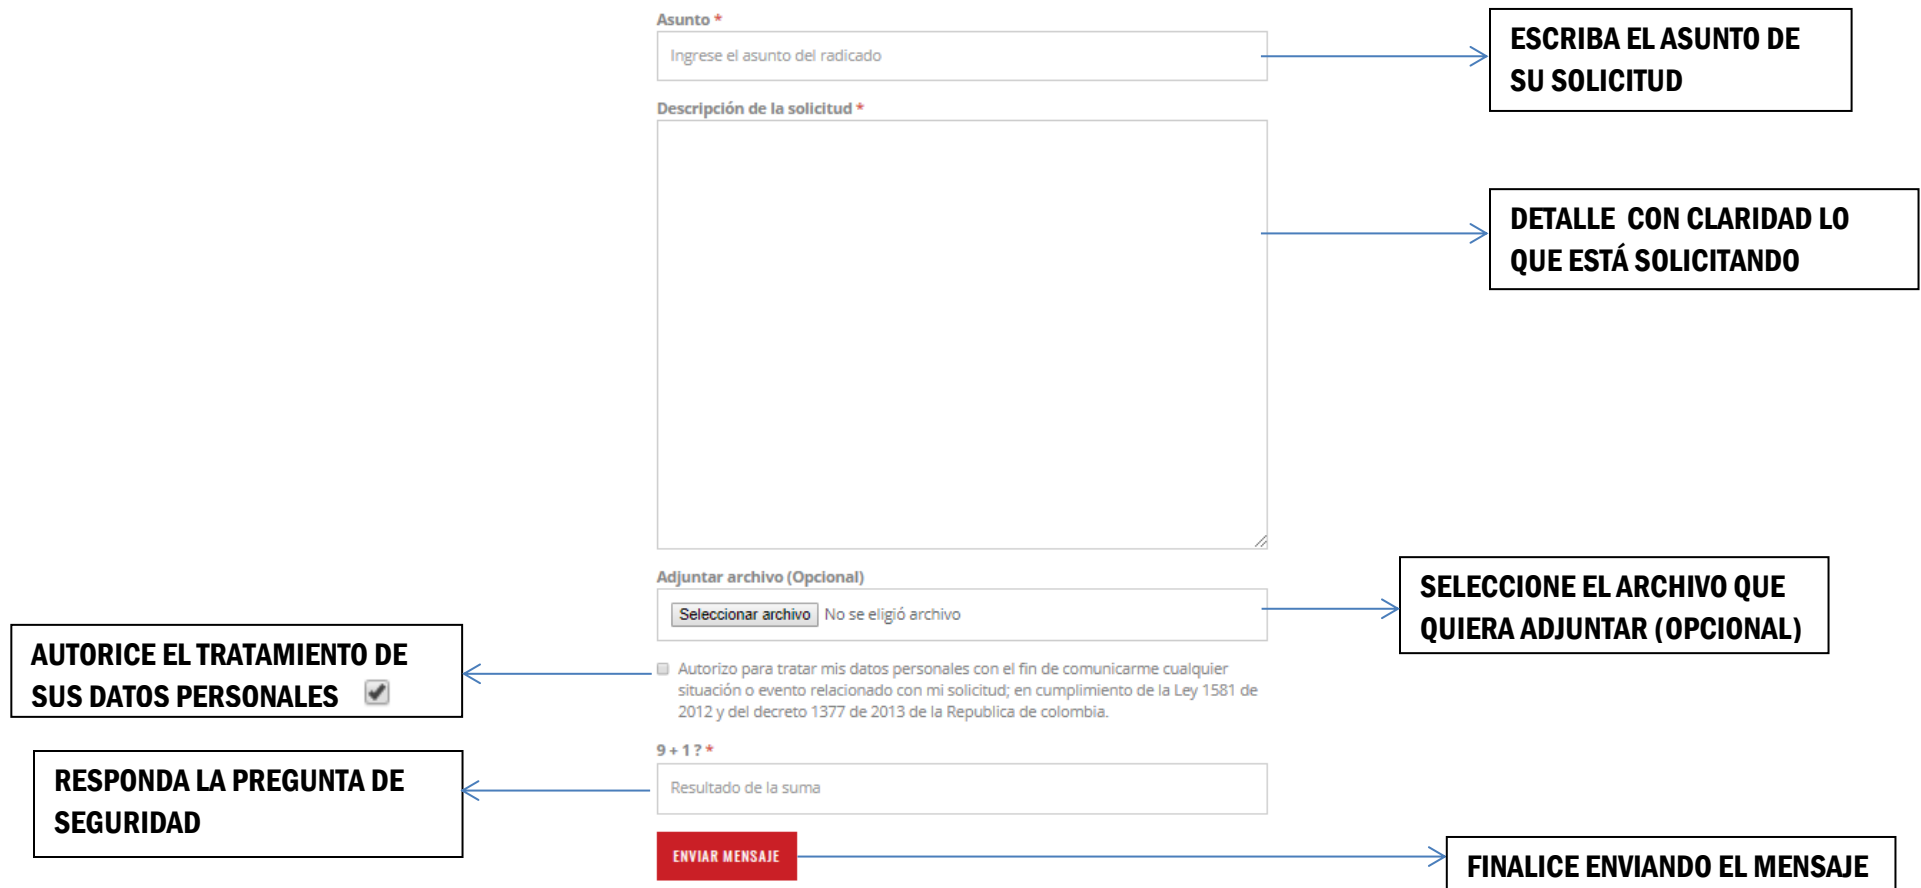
Asunto *

Ingrese el asunto del radicado

ESCRIBA EL ASUNTO DE SU SOLICITUD

Descripción de la solicitud *

DETALLE CON CLARIDAD LO QUE ESTÁ SOLICITANDO

Adjuntar archivo (Opcional)

Seleccionar archivo No se eligió archivo

SELECCIONE EL ARCHIVO QUE QUIERA ADJUNTAR (OPCIONAL)

AUTORICE EL TRATAMIENTO DE SUS DATOS PERSONALES

Autorizo para tratar mis datos personales con el fin de comunicarme cualquier situación o evento relacionado con mi solicitud; en cumplimiento de la Ley 1581 de 2012 y del decreto 1377 de 2013 de la Republica de colombia.

9 + 1 ? *

RESPONDA LA PREGUNTA DE SEGURIDAD

Resultado de la suma

ENVIAR MENSAJE

FINALICE ENVIANDO EL MENSAJE